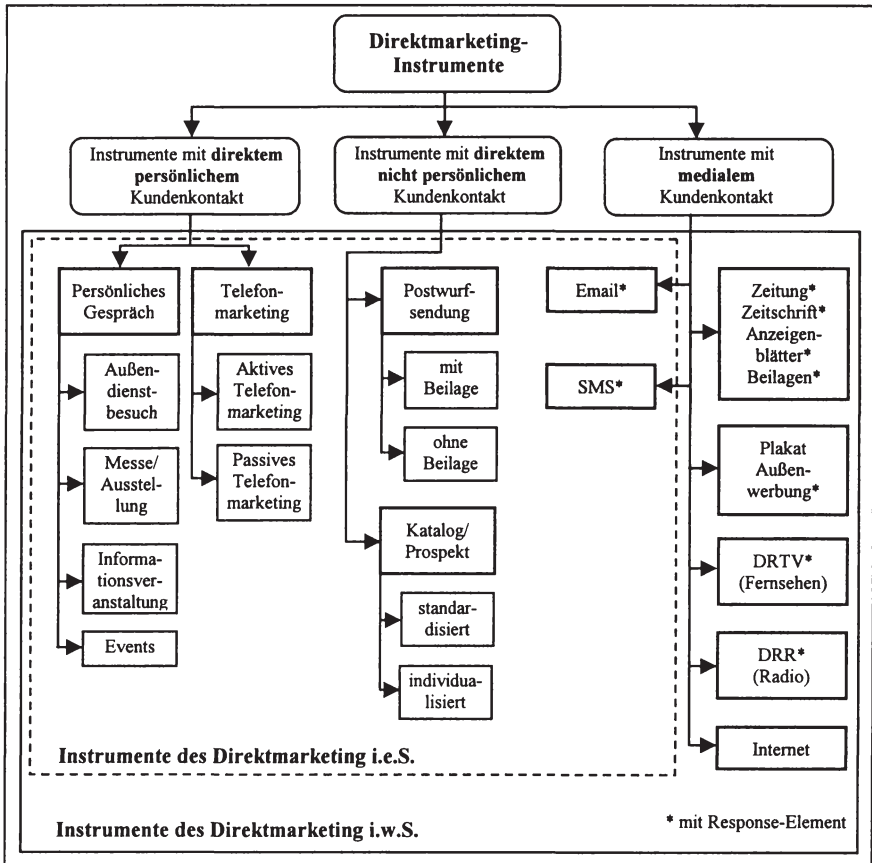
Direktmarketing-Instrumente

Instrumente mit direktem persönlichem Kundenkontakt

Instrumente mit direktem nicht persönlichem Kundenkontakt

Instrumente mit medialem Kundenkontakt

Persönliches Gespräch

Telefonmarketing

Außendienstbesuch

Messe/ Ausstellung

Informationsveranstaltung

Events

Aktives Telefonmarketing

Passives Telefonmarketing

Postwurfsendung

mit Beilage

ohne Beilage

Katalog/ Prospekt

standardisiert

individualisiert

Email*

SMS*

Zeitung* Zeitschrift* Anzeigenblätter* Beilagen*

Plakat Außenwerbung*

DRTV* (Fernsehen)

DRR* (Radio)

Internet

Instrumente des Direktmarketing i.e.S.

Instrumente des Direktmarketing i.w.S.

* mit Response-Element